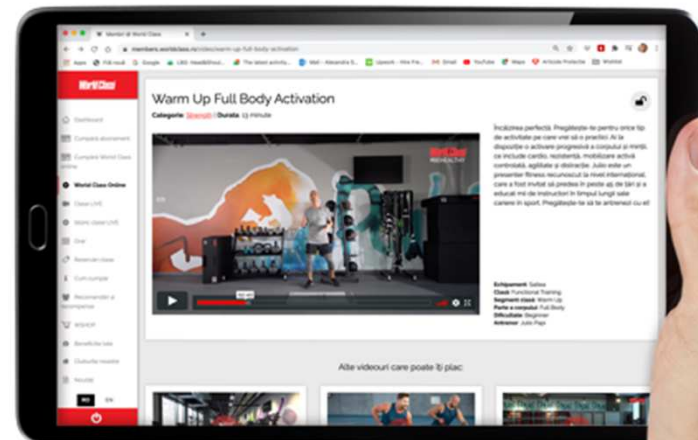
Membri World Class

members.worldclass.ro/video/warm-up-full-body-activation

Apps FIB nou! Google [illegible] The latest activity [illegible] Mail - Alexandra S... Upwork - Hire Fre... Email YouTube Maps Articole Protectie Wishlist

World Class

Dashboard

Compara abonament

Cumpara World Class online

World Class Online

Clase LIVE

Istoric clase LIVE

Grat

Rezervari clase

Cum cumpar

Recomanda si recompense

WSHOP

Beneficiile tale

Clubul/le noastre

Noutăți

RO EN

Warm Up Full Body Activation

Categorie: Strength | Durata: 13 minute

World Class RE:HEALTHY

Încălzirea perfectă. Pregătește-te pentru orice tip de activitate pe care vrei să o practici. Ai la dispoziție o activare progresivă a corpului și minții, ce include cardio, rezistență, mobilizare activă controlată, agilitate și distracție. Julio este un presenter fitness recunoscut la nivel internațional, care a fost invitat să predea în peste 40 de țări și educat mii de instructori în timpul lungii sale cariere în sport. Pregătește-te să te antrenezi cu el!

Echipament: Saltea
Clasă: Functional Training
Segment clasă: Warm Up
Parte a corpului: Full Body
Dificultate: Beginner
Antrenor: Julio Papi

Alte videouri care poate îți plac